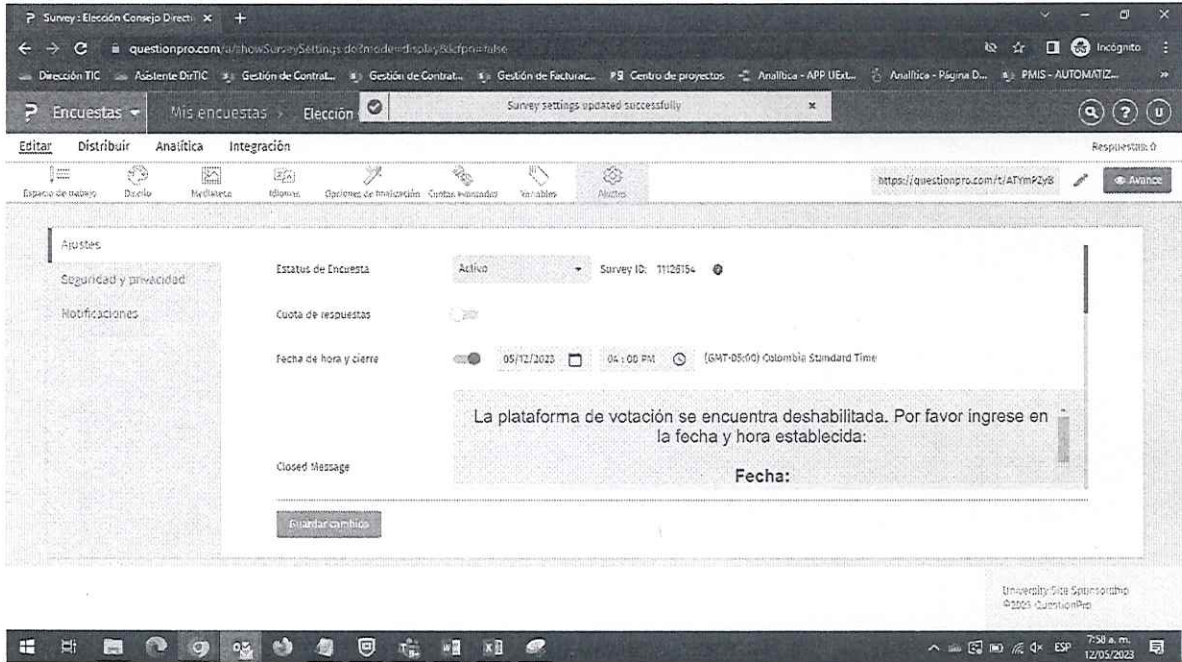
Survey : Elección Consejo Directi ×

questionpro.com/a/showSurveySettings.do?mode=display&cfpo=false

Incógnito

Dirección TIC   Asistente DirTIC   Gestión de Contrat...   Gestión de Contrat...   Gestión de Facturac...   Centro de proyectos   Analítica - APP UExt...   Analítica - Página D...   PMIS - AUTOMATIZ...

Encuestas   Mis encuestas   Elección

Survey settings updated successfully

Editar   Distribuir   Analítica   Integración

Respuestas: 0

Espacio de trabajo   Diseño   Mediateca   Idiomas   Opciones de finalización   Cuotas avanzadas   Variables   Ajustes

https://questionpro.com/t/ATYmPZyB

Avance

Ajustes

Seguridad y privacidad

Notificaciones

Estatus de Encuesta   Activo   Survey ID: 11126154

Cuota de respuestas

Fecha de hora y cierre   05/12/2023   04 : 00 PM   (GMT-05:00) Colombia Standard Time

La plataforma de votación se encuentra deshabilitada. Por favor ingrese en la fecha y hora establecida:

Closed Message

Fecha:

Guardar cambios

University Site Sponsorship
©2023 QuestionPro

ESP   7:58 a. m.   12/05/2023